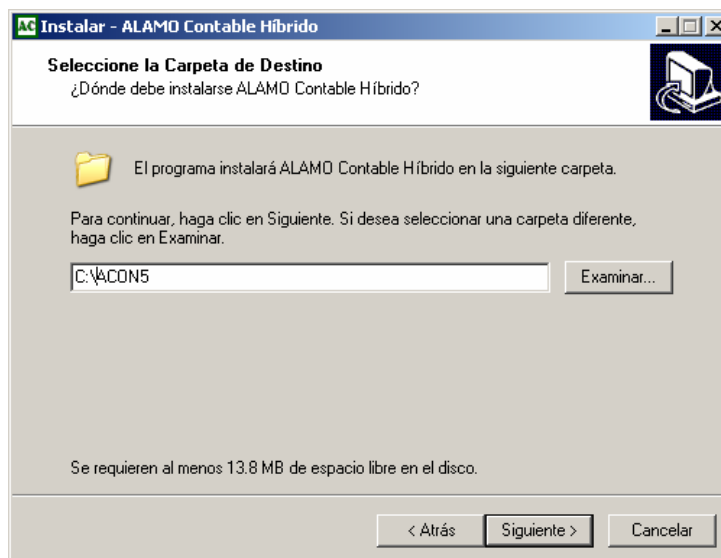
AC Instalar - ALAMO Contable Híbrido

Seleccione la Carpeta de Destino
¿Dónde debe instalarse ALAMO Contable Híbrido?

El programa instalará ALAMO Contable Híbrido en la siguiente carpeta.

Para continuar, haga clic en Siguiente. Si desea seleccionar una carpeta diferente, haga clic en Examinar.

C:\ACON5

Examinar...

Se requieren al menos 13.8 MB de espacio libre en el disco.

< Atrás

Siguiente >

Cancelar